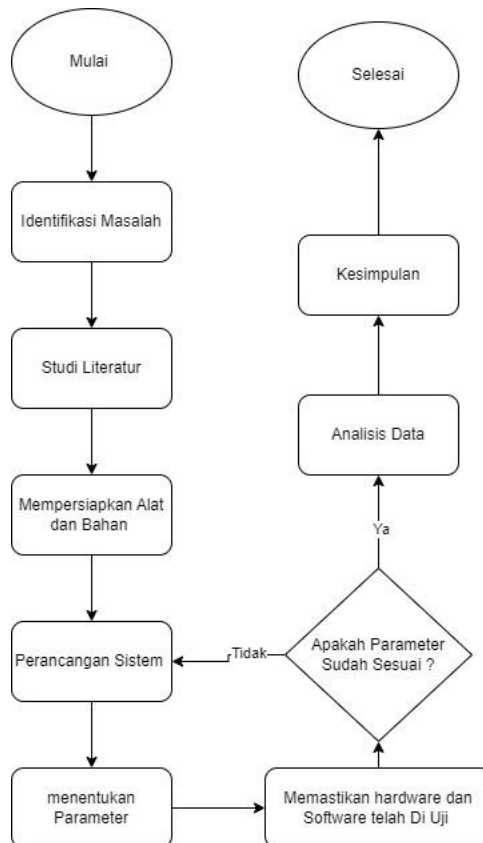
Mulai

Identifikasi Masalah

Studi Literatur

Mempersiapkan Alat dan Bahan

Perancangan Sistem

menentukan Parameter

Memastikan hardware dan Software telah Di Uji

Apakah Parameter Sudah Sesuai ?

Tidak

Ya

Analisis Data

Kesimpulan

Selesai